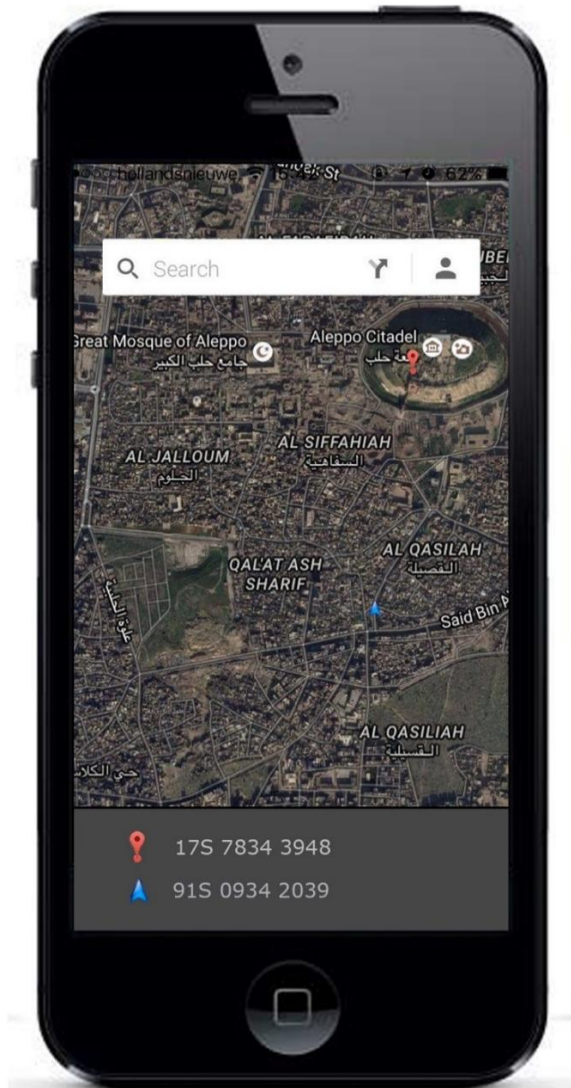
hollandsnieuwe 15:45 62%

Search

Great Mosque of Aleppo
جامع حلب الكبير

Aleppo Citadel
قلعة حلب

AL SIFFAHIAH
السفاحية

AL JALLOUM
الجلوم

AL QASILAH
القصيلة

QALAT ASH SHARIF

Said Bin A

AL QASILAH
القصيلة

17S 7834 3948
91S 0934 2039